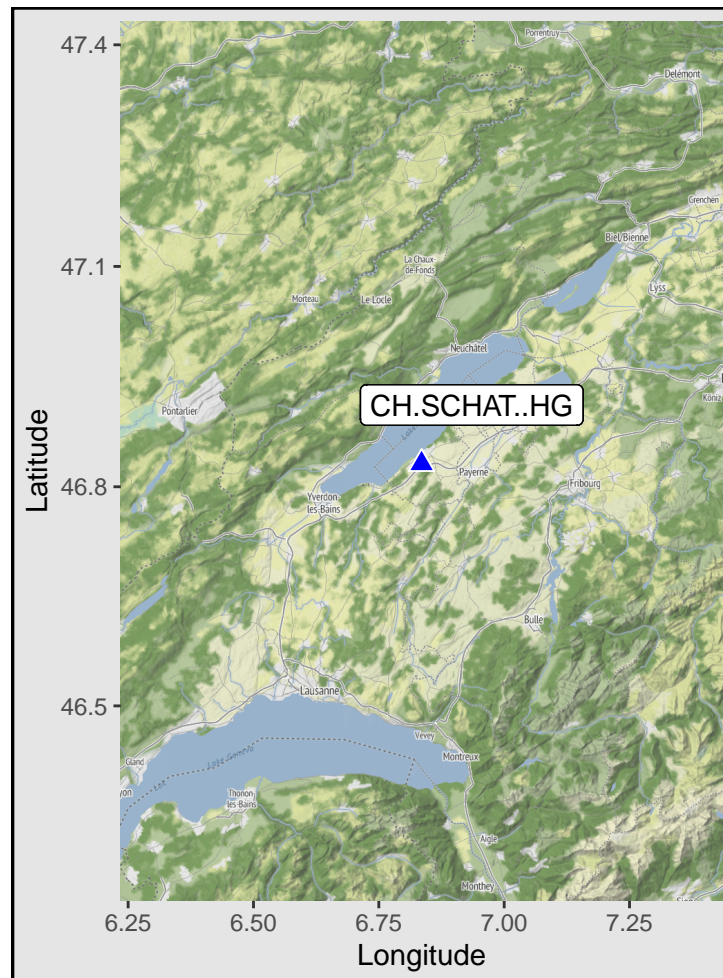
47.4
47.1
46.8
46.5
Latitude
Porrentruy
Delémont
Grenchen
Biel/Bienne
La Chaux-de-Fonds
Morteau
Le Locle
Lyss
Neuchâtel
Pontarlier
CH.SCHAT..HG
Köniz
Payerne
Yverdon-les-Bains
Fribourg
Bulle
Lausanne
Vevey
Montreux
Gland
Thonon-les-Bains
Aigle
Monthey
6.25
6.50
6.75
7.00
7.25
Longitude